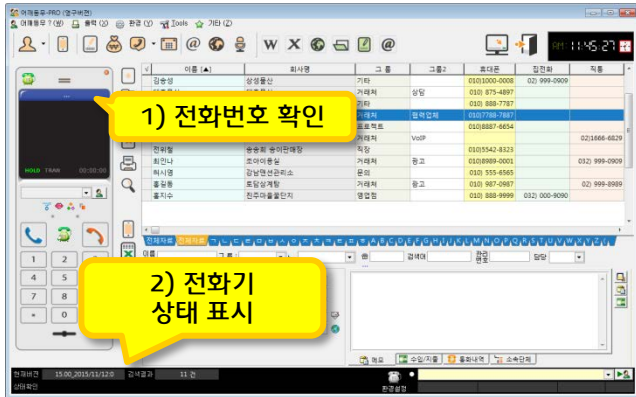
어깨동무-PRO (영구버전)
어깨동무 ? (W) 출력 (Q) 환경 (Y) 화면 (V) Tools 기타 (Z)
W X
AM 11:45:27
HOLD TRAN 00:00:00
| 이름 (▲) | 회사명 | 그룹 | 그룹2 | 휴대폰 | 집전화 | 직통 |
|---|---|---|---|---|---|---|
| 김송성 | 삼성물산 | 기타 | | 010)1000-0008 | 02) 999-0909 | |
| | | 거래처 | 상담 | 010) 875-4897 | | |
| | | 기타 | | 010) 888-7787 | | |
| | | 거래처 | 협력업체 | (010)7788-7887 | | |
| | | 프로젝트 | | 010)8887-6654 | | |
| | | 거래처 | VoIP | | | 02)1666-6829 |
| 전위형 | 송송회 송이판매장 | 직장 | | (010)5542-8323 | | |
| 최민나 | 조아이통신 | 거래처 | 광고 | 010)8989-0001 | | 032) 999-0909 |
| 허시맹 | 강남맨션관리소 | 문의 | | 010) 555-6565 | | |
| 홍길동 | 토담상계탕 | 거래처 | 광고 | 010) 987-0987 | | 02) 999-8989 |
| 홍지수 | 전주마을꽃단지 | 영업점 | | 010) 888-9999 | 032) 000-9090 | |
1) 전화번호 확인
전체자료 전체자료 ㄱ ㄴ ㄷ ㄹ ㅁ ㅂ ㅅ ㅇ ㅈ ㅊ ㅋ ㅌ ㅍ ㅎ A B C D E F G H I J K L M N O P Q R S T U V W X Y Z
이름 그룹 검색어 관련번호 담당
2) 전화기 상태 표시
1 2 4 5 7 8 * 0
메모 수입/지출 통화내역 소속단체
현재버전 15.00_2015/11/12:0 검색결과 11 건
상태확인
환경설정